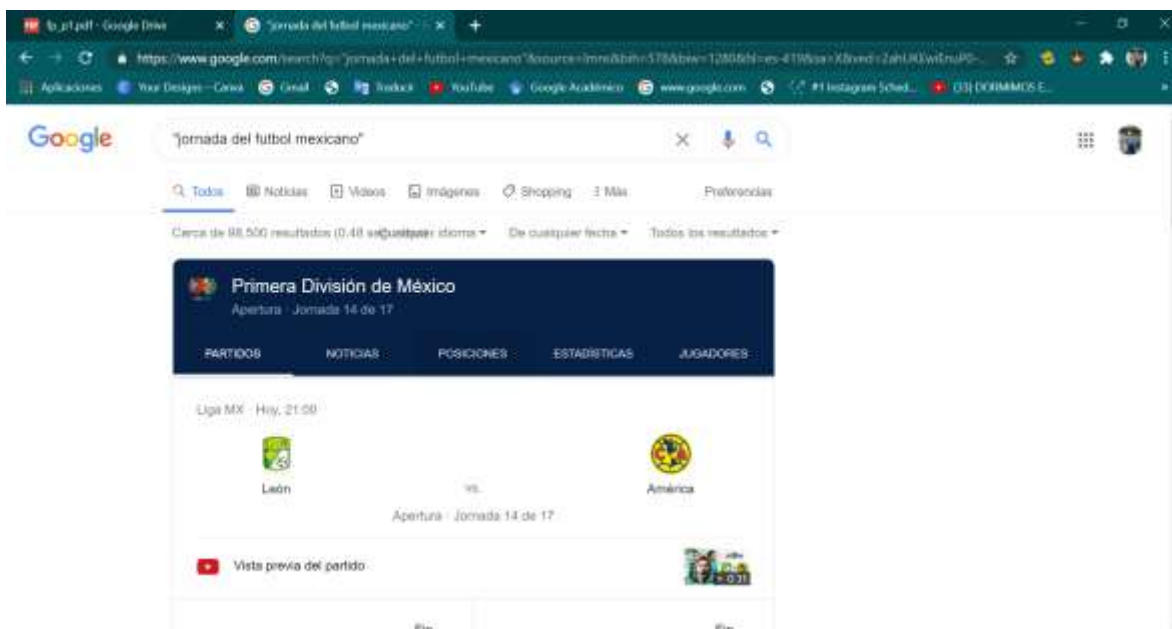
tp_p1.pdf - Google Drive × "jornada del futbol mexicano" - × +

https://www.google.com/search?q="jornada+del+futbol+mexicano"&source=lnms&tbm=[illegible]

Aplicaciones Your Designs - Canva Gmail Todoist YouTube Google Académico www.google.com #1 Instagram Sched... (33) DORMIMOS E...

Google

"jornada del futbol mexicano"

Todos Noticias Videos Imágenes Shopping Más Preferencias

Cerca de 98,500 resultados (0.48 segundos) Cualquier idioma De cualquier fecha Todos los resultados

Primera División de México

Apertura · Jornada 14 de 17

PARTIDOS NOTICIAS POSICIONES ESTADÍSTICAS JUGADORES

Liga MX · Hoy, 21:00

León vs. América

Apertura · Jornada 14 de 17

Vista previa del partido

0:31

Fin

Fin